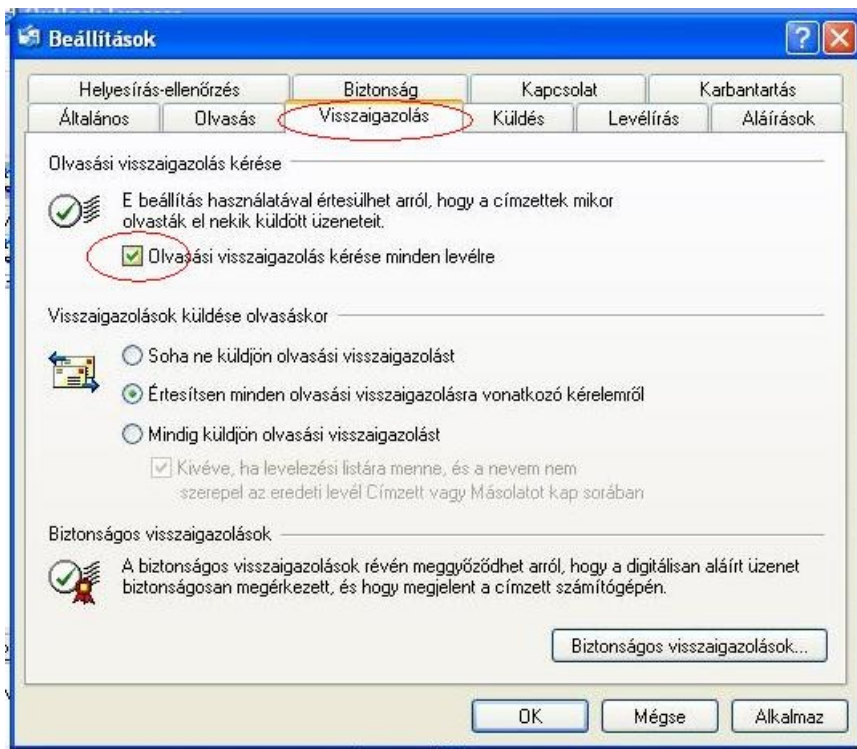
Beállítások

?

Helyesírás-ellenőrzés | Biztonság | Kapcsolat | Karbantartás

Általános | Olvasás | Visszaigazolás | Küldés | Levélírás | Aláírások

Olvasási visszaigazolás kérése

E beállítás használatával értesülhet arról, hogy a címzettek mikor olvasták el nekik küldött üzeneteit.

Olvasási visszaigazolás kérése minden levélre

Visszaigazolások küldése olvasáskor

Soha ne küldjön olvasási visszaigazolást

Értesítsen minden olvasási visszaigazolásra vonatkozó kérelemről

Mindig küldjön olvasási visszaigazolást

Kivéve, ha levelezési listára menne, és a nevem nem szerepel az eredeti levél Címzett vagy Másolatot kap sorában

Biztonságos visszaigazolások

A biztonságos visszaigazolások révén meggyőződhet arról, hogy a digitálisan aláírt üzenet biztonságosan megérkezett, és hogy megjelent a címzett számítógépén.

Biztonságos visszaigazolások...

OK | Mégse | Alkalmaz